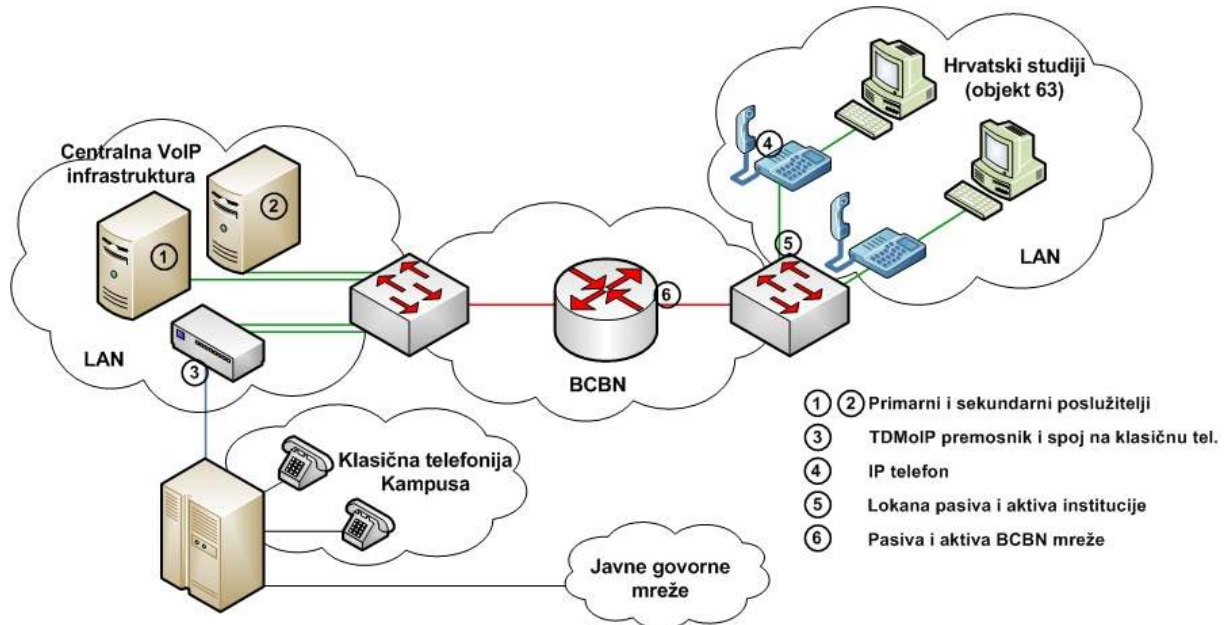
Hrvatski studiji (objekt 63)

Centralna VoIP infrastruktura

2

1

4

5

LAN

6

LAN

3

BCBN

Klasična telefonija Kampusa

Javne govorne mreže

1 2 Primarni i sekundarni poslužitelji

3 TDMoIP premosnik i spoj na klasičnu tel.

4 IP telefon

5 Lokana pasiva i aktiva institucije

6 Pasiva i aktiva BCBN mreže